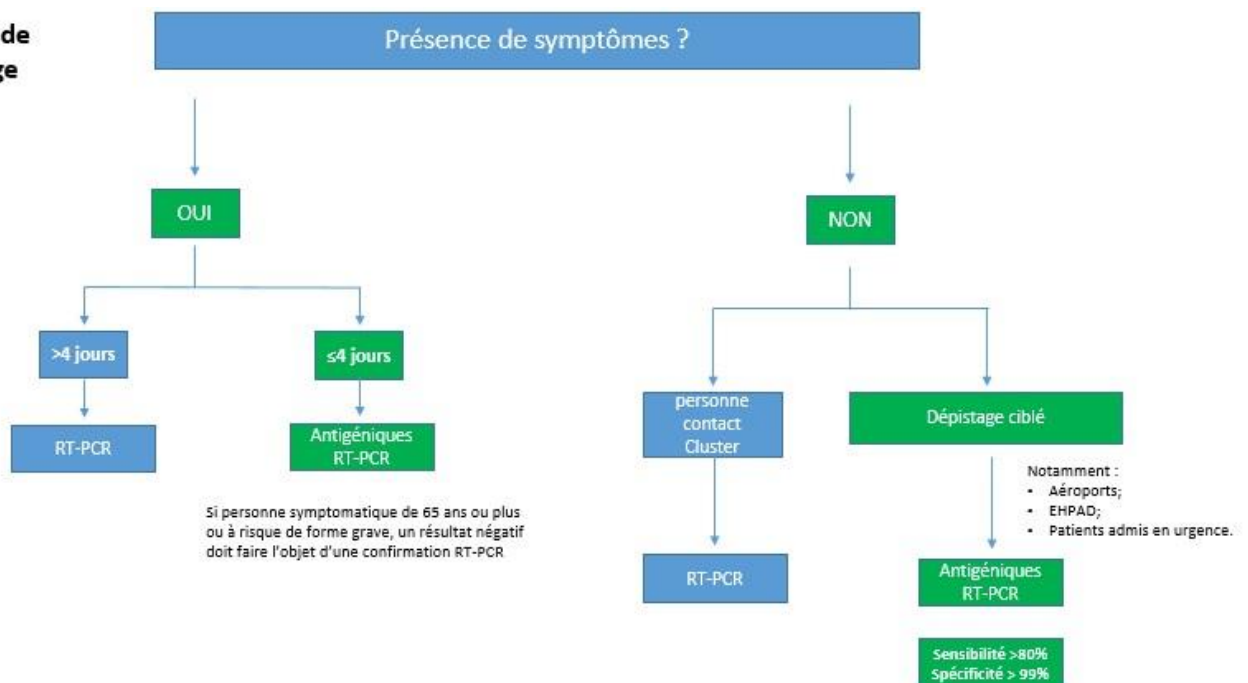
de
ge

Présence de symptômes ?

OUI

>4 jours

RT-PCR

≤4 jours

Antigéniques
RT-PCR

Si personne symptomatique de 65 ans ou plus ou à risque de forme grave, un résultat négatif doit faire l'objet d'une confirmation RT-PCR

NON

personne contact Cluster

RT-PCR

Dépistage ciblé

Notamment :
- Aéroports;
- EHPAD;
- Patients admis en urgence.

Antigéniques
RT-PCR

Sensibilité >80%
Spécificité > 99%